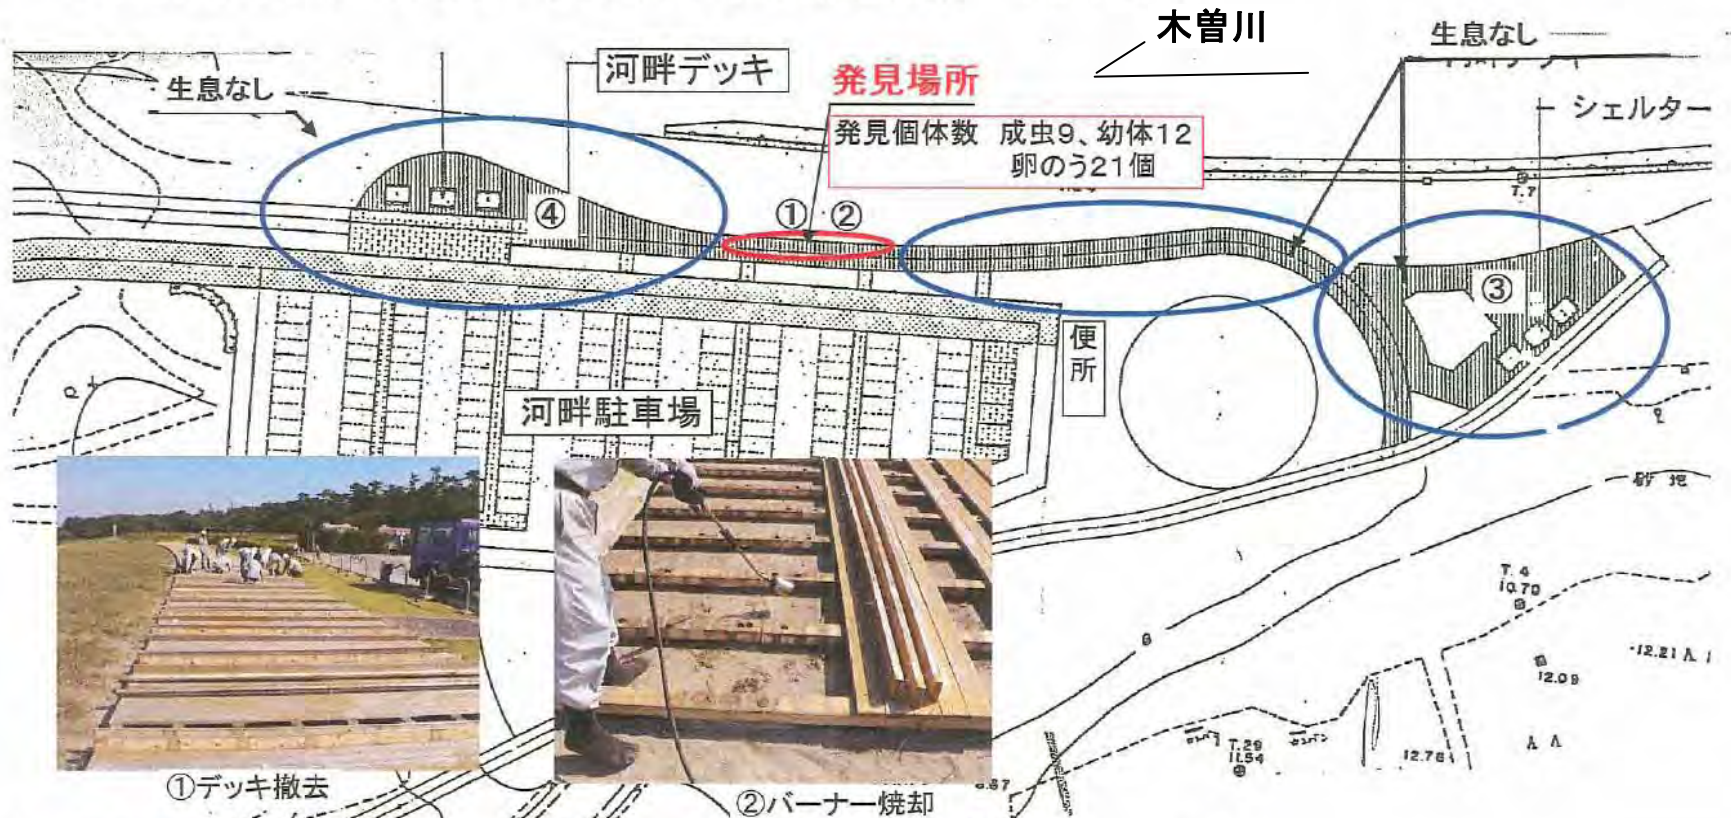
木曽川

生息なし

河畔デッキ

発見場所

生息なし

シェルター

発見個体数　成虫9、幼体12
卵のう21個

T.7

①　②

④

③

便所

河畔駐車場

砂地

T.4
10.70

12.21

12.09

T.29
11.54

12.76

①デッキ撤去

②バーナー焼却